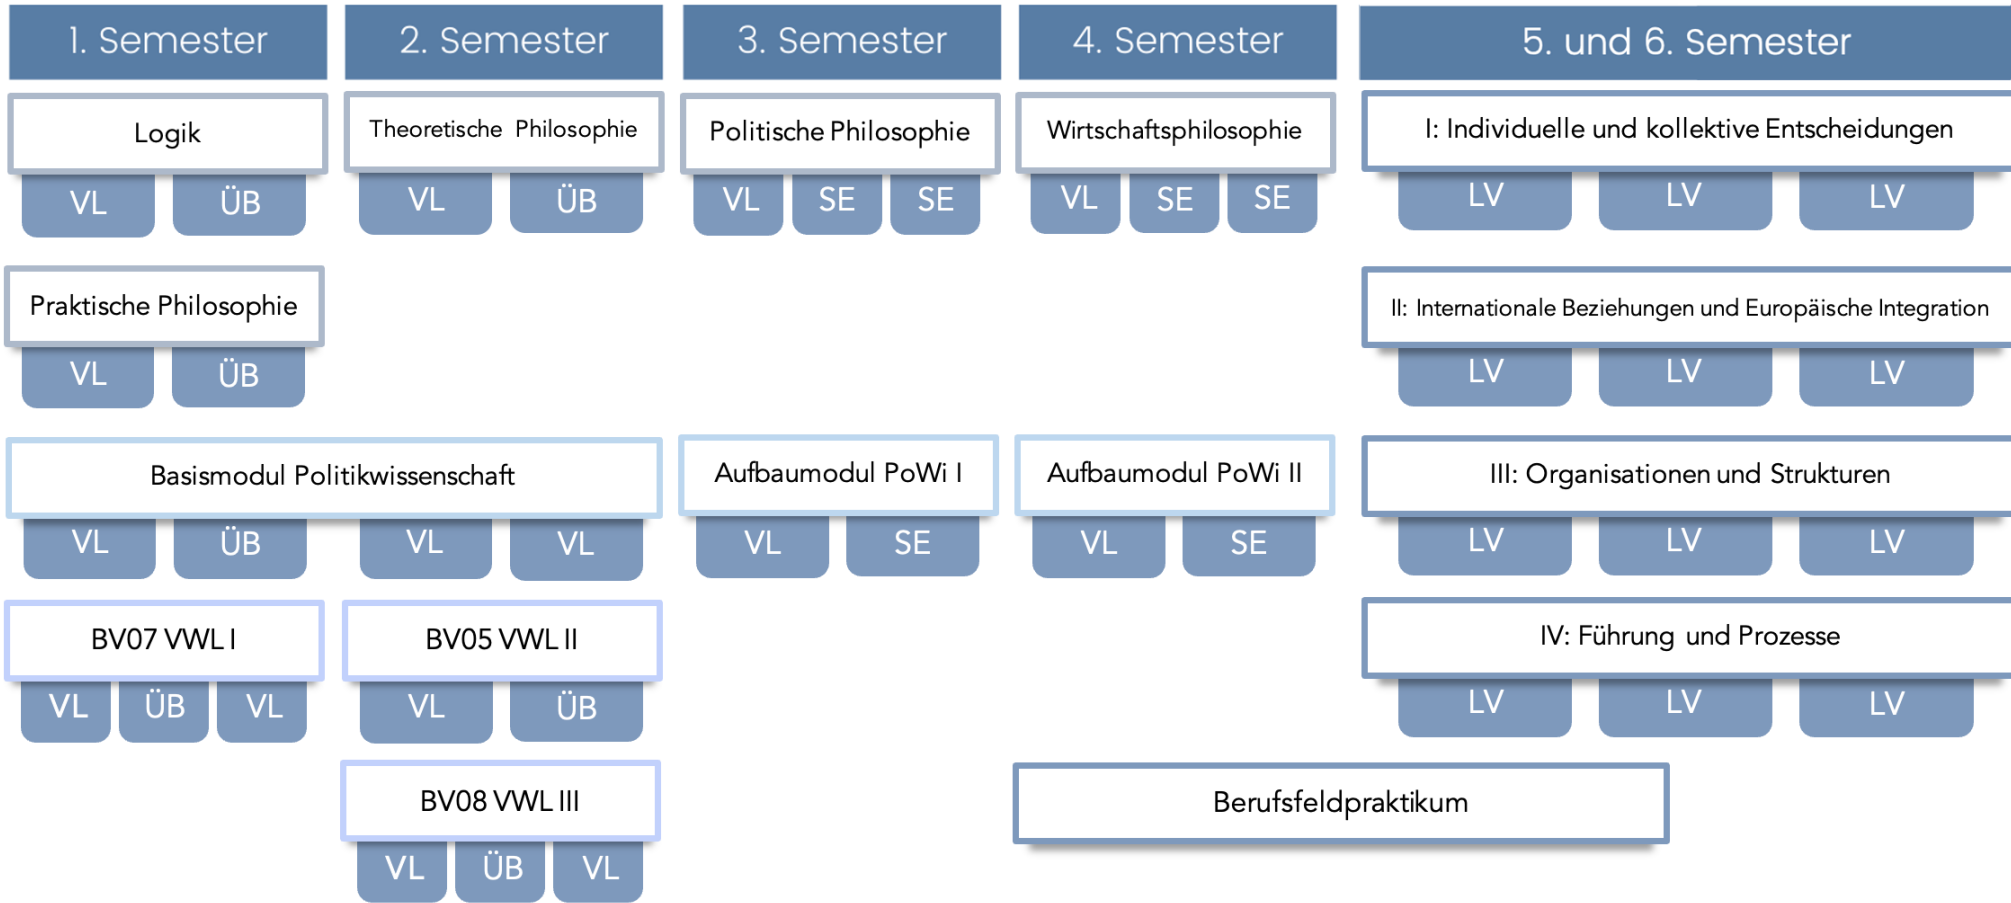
1. Semester

Logik

VL ÜB

Praktische Philosophie

VL ÜB

Basismodul Politikwissenschaft

VL ÜB VL VL

BV07 VWL I

VL ÜB VL

2. Semester

Theoretische Philosophie

VL ÜB

BV05 VWL II

VL ÜB

BV08 VWL III

VL ÜB VL

3. Semester

Politische Philosophie

VL SE SE

Aufbaumodul PoWi I

VL SE

4. Semester

Wirtschaftsphilosophie

VL SE SE

Aufbaumodul PoWi II

VL SE

5. und 6. Semester

I: Individuelle und kollektive Entscheidungen

LV LV LV

II: Internationale Beziehungen und Europäische Integration

LV LV LV

III: Organisationen und Strukturen

LV LV LV

IV: Führung und Prozesse

LV LV LV

Berufsfeldpraktikum